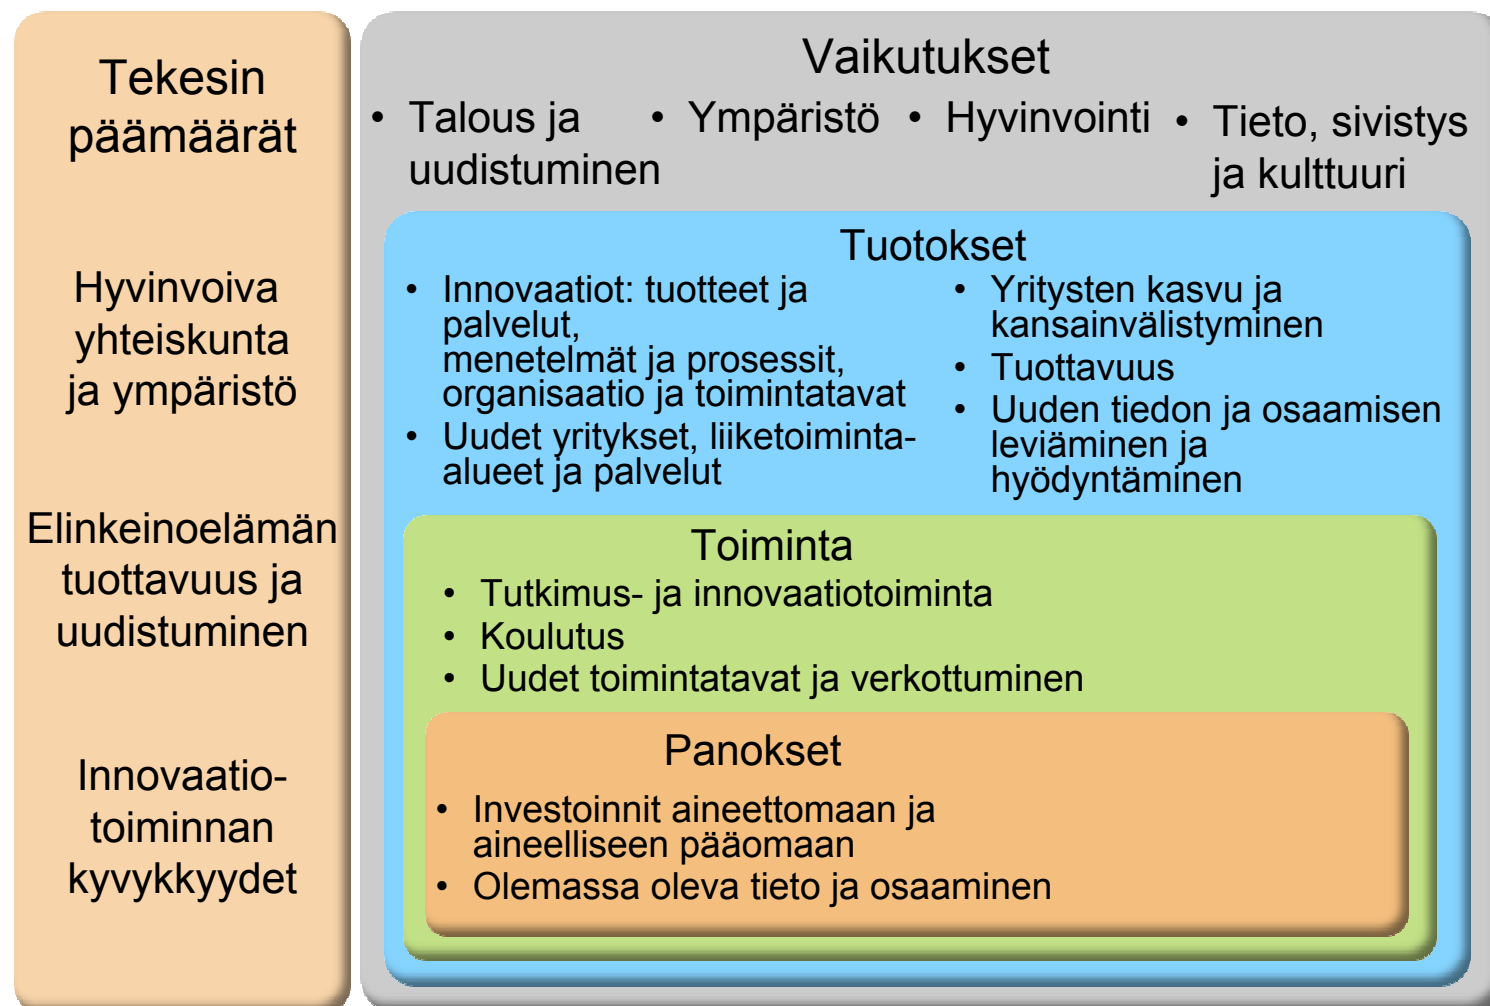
Tekesin päämäärät

Hyvinvoiva yhteiskunta ja ympäristö

Elinkeinoelämän tuottavuus ja uudistuminen

Innovaatiotoiminnan kyvykkyydet

Vaikutukset

• Talous ja uudistuminen
• Ympäristö
• Hyvinvointi
• Tieto, sivistys ja kulttuuri

Tuotokset

• Innovaatiot: tuotteet ja palvelut, menetelmät ja prosessit, organisaatio ja toimintatavat
• Uudet yritykset, liiketoiminta-alueet ja palvelut
• Yritysten kasvu ja kansainvälistyminen
• Tuottavuus
• Uuden tiedon ja osaamisen leviäminen ja hyödyntäminen

Toiminta

• Tutkimus- ja innovaatiotoiminta
• Koulutus
• Uudet toimintatavat ja verkottuminen

Panokset

• Investoinnit aineettomaan ja aineelliseen pääomaan
• Olemassa oleva tieto ja osaaminen